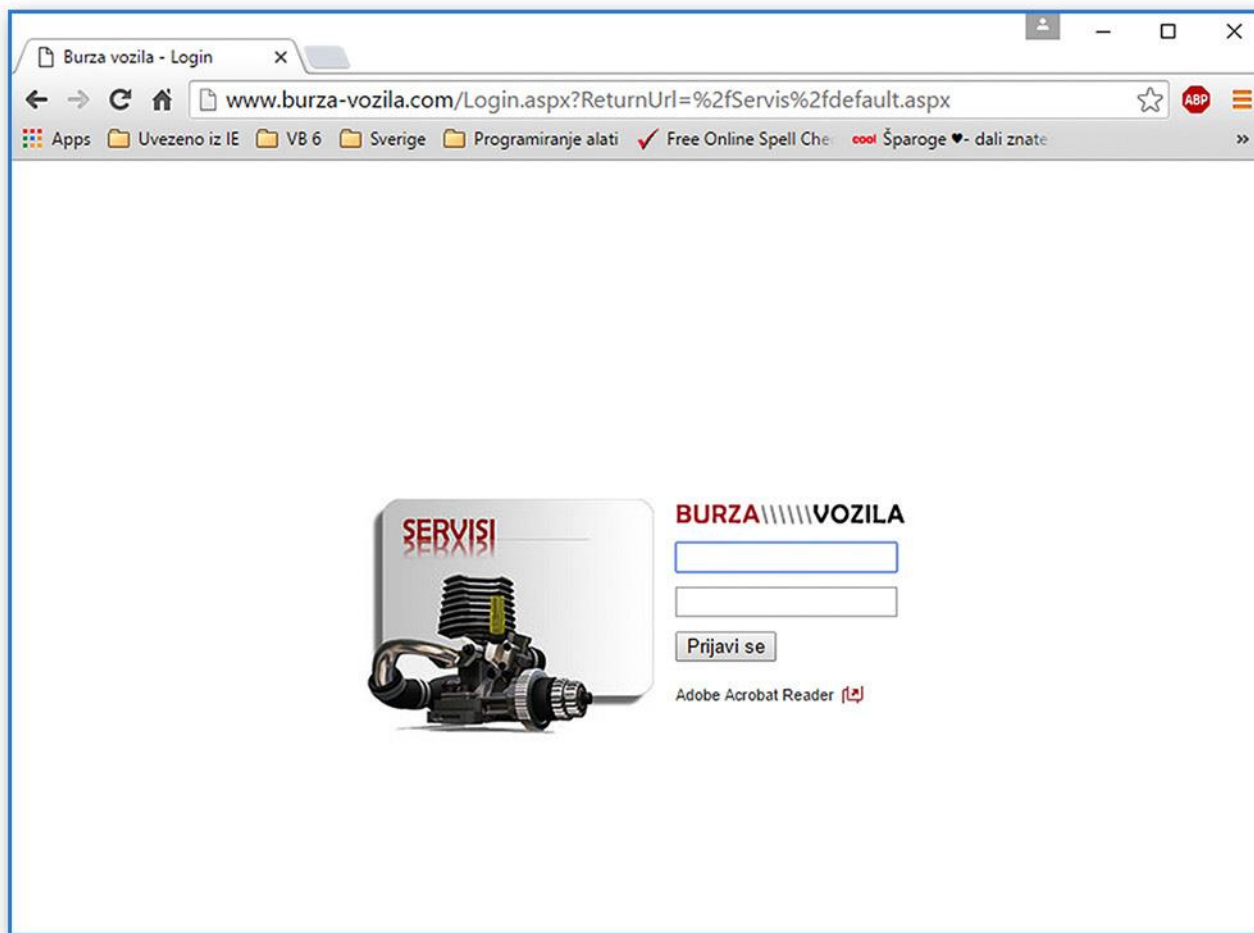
Burza vozila - Login ×

www.burza-vozila.com/Login.aspx?ReturnUrl=%2fServis%2fdefault.aspx

ABP

Apps Uvezeno iz IE VB 6 Sverige Programiranje alati Free Online Spell Che cool Šparoge ♥- dali znate »

SERVISI

BURZA\\\\\\\VOZILA

Prijavi se

Adobe Acrobat Reader